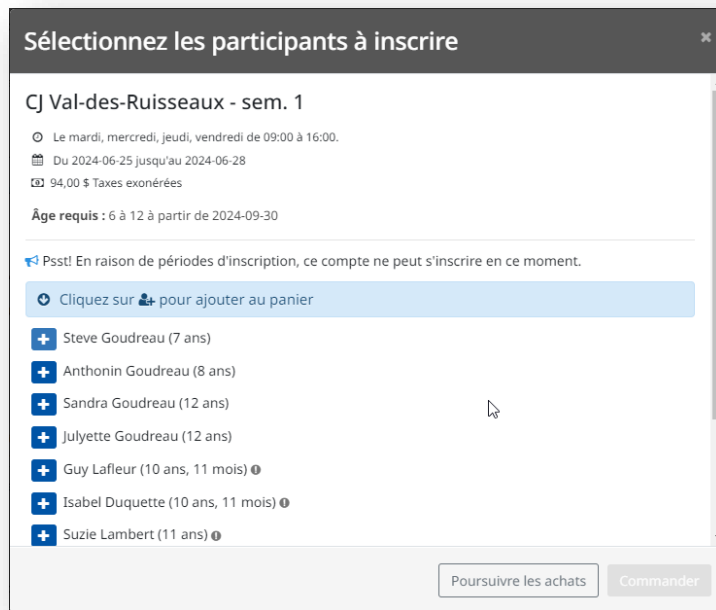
Sélectionnez les participants à inscrire

×

CJ Val-des-Ruisseaux - sem. 1

Le mardi, mercredi, jeudi, vendredi de 09:00 à 16:00.

Du 2024-06-25 jusqu'au 2024-06-28

94,00 $ Taxes exonérées

**Âge requis :** 6 à 12 à partir de 2024-09-30

Psst! En raison de périodes d'inscription, ce compte ne peut s'inscrire en ce moment.

Cliquez sur pour ajouter au panier

Steve Goudreau (7 ans)

Anthonin Goudreau (8 ans)

Sandra Goudreau (12 ans)

Julyette Goudreau (12 ans)

Guy Lafleur (10 ans, 11 mois)

Isabel Duquette (10 ans, 11 mois)

Suzie Lambert (11 ans)

Poursuivre les achats

Commander